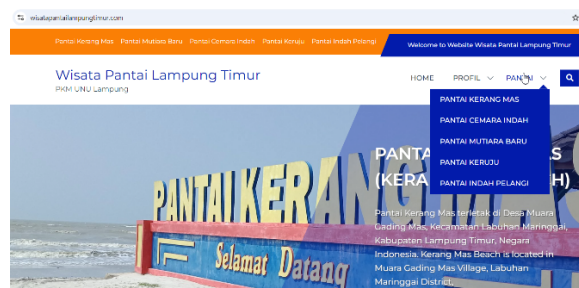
wisatapantailampungtimur.com

Pantai Kerang Mas   Pantai Mutiara Baru   Pantai Cemara Indah   Pantai Keruju   Pantai Indah Pelangi

Welcome to Website Wisata Pantai Lampung Timur

Wisata Pantai Lampung Timur
PKM UNU Lampung

HOME   PROFIL   PANTAI

PANTAI KERANG MAS
PANTAI CEMARA INDAH
PANTAI MUTIARA BARU
PANTAI KERUJU
PANTAI INDAH PELANGI

PANTAI KERANG MAS

PANTA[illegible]S
(KERA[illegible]H)

Pantai Kerang Mas terletak di Desa Muara Gading Mas, Kecamatan Labuhan Maringgai, Kabupaten Lampung Timur, Negara Indonesia. Kerang Mas Beach is located in Muara Gading Mas Village, Labuhan Maringgai District.

Selamat Datang